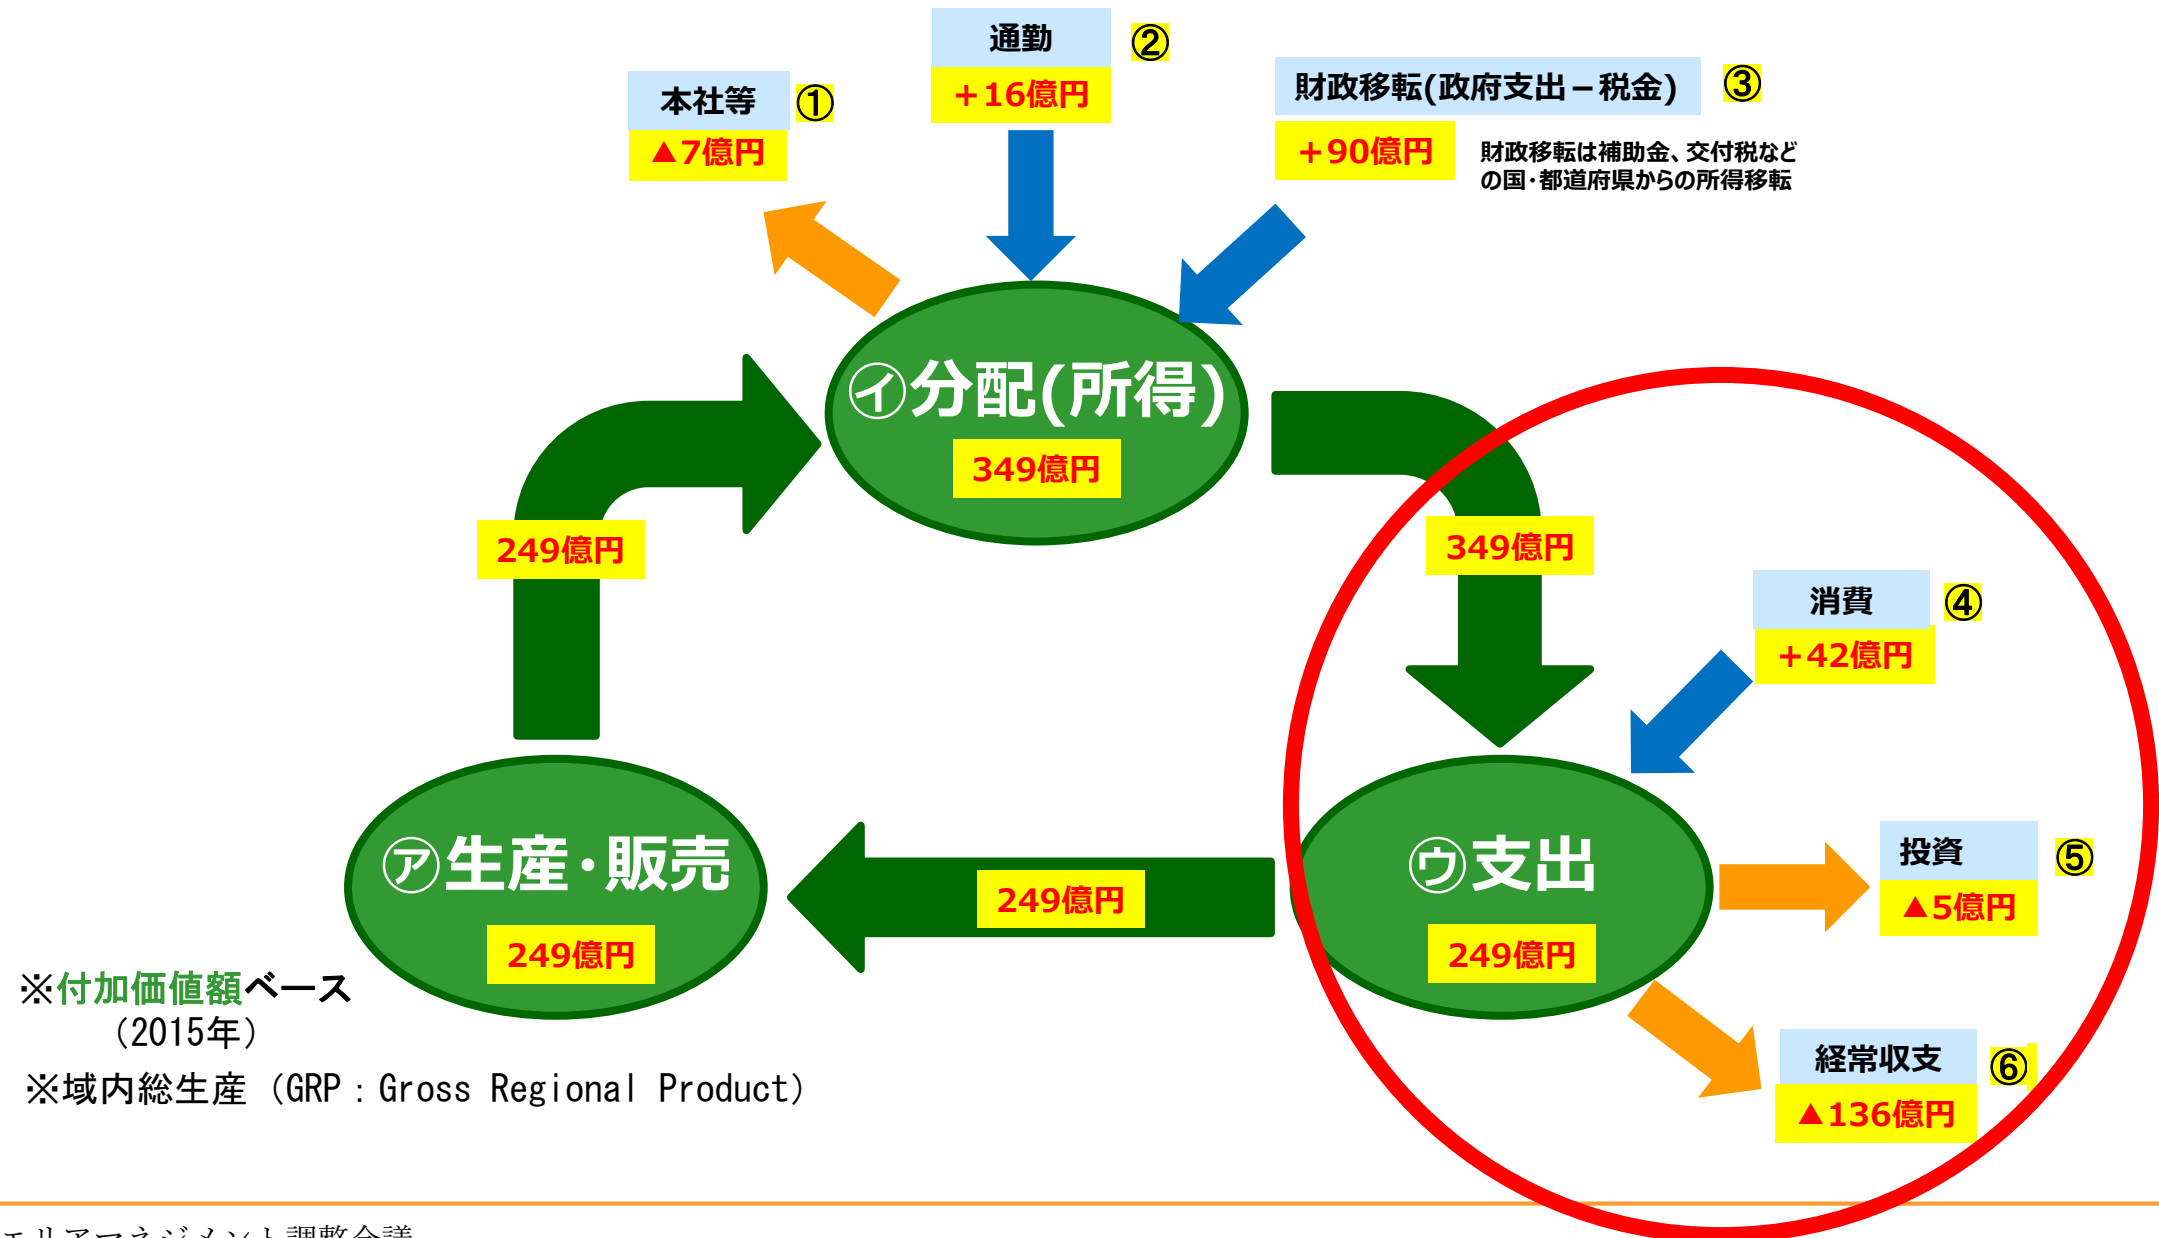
本社等 ①
▲7億円

通勤 ②
＋16億円

財政移転(政府支出－税金) ③
＋90億円
財政移転は補助金、交付税などの国・都道府県からの所得移転

㋑分配(所得)
349億円

249億円

349億円

消費 ④
＋42億円

㋐生産・販売
249億円

249億円

㋒支出
249億円

投資 ⑤
▲5億円

経常収支 ⑥
▲136億円

※付加価値額ベース
（2015年）
※域内総生産（GRP：Gross Regional Product）

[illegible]